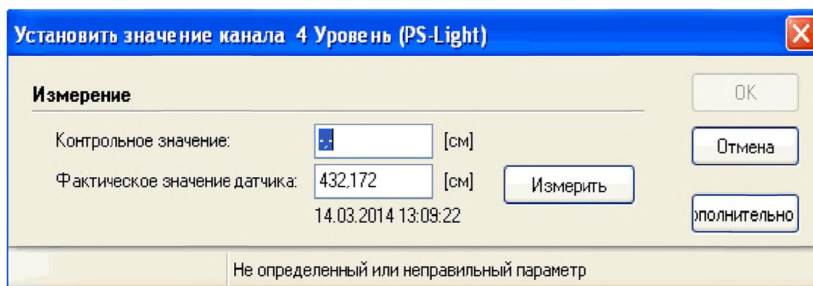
Установить значение канала 4 Уровень (PS-Light)

Измерение

Контрольное значение: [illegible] [см]

Фактическое значение датчика: 432,172 [см]

Измерить

14.03.2014 13:09:22

OK

Отмена

іополнительно

Не определенный или неправильный параметр